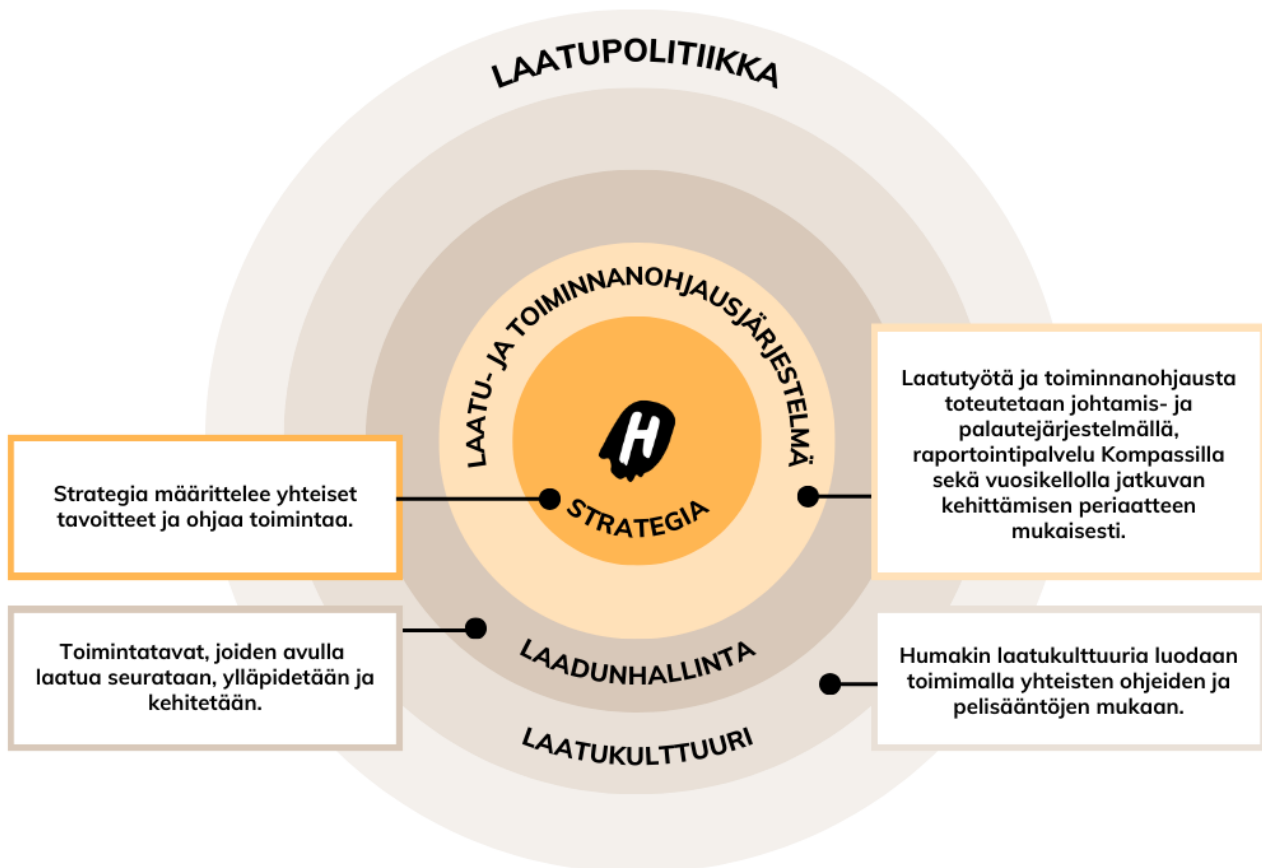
LAATUPOLITIIKKA

LAATU- JA TOIMINNANOHJAUSJÄRJESTELMÄ

H

STRATEGIA

Strategia määrittelee yhteiset tavoitteet ja ohjaa toimintaa.

Laatutyötä ja toiminnanohjausta toteutetaan johtamis- ja palautejärjestelmällä, raportointipalvelu Kompassilla sekä vuosikellolla jatkuvan kehittämisen periaatteen mukaisesti.

Toimintatavat, joiden avulla laatua seurataan, ylläpidetään ja kehitetään.

LAADUNHALLINTA

Humakin laatukulttuuria luodaan toimimalla yhteisten ohjeiden ja pelisääntöjen mukaan.

LAATUKULTTUURI